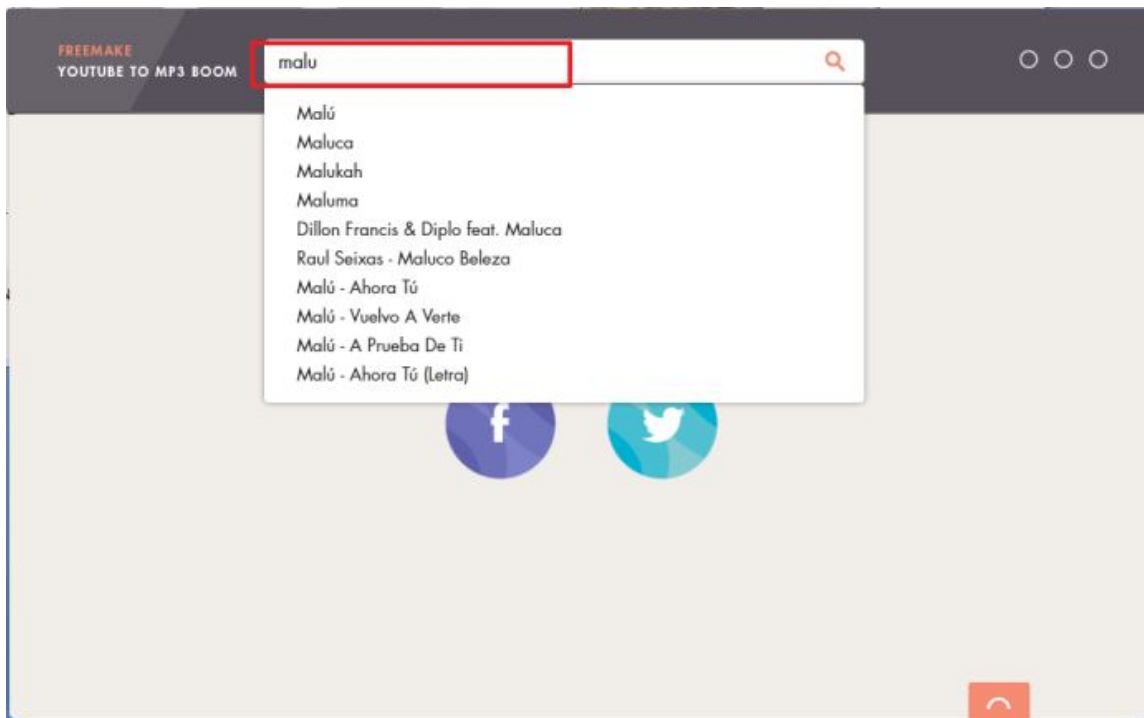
FREEMAKE
YOUTUBE TO MP3 BOOM

malu

Malú
Maluca
Malukah
Maluma
Dillon Francis & Diplo feat. Maluca
Raul Seixas - Maluco Beleza
Malú - Ahora Tú
Malú - Vuelvo A Verte
Malú - A Prueba De Ti
Malú - Ahora Tú (Letra)